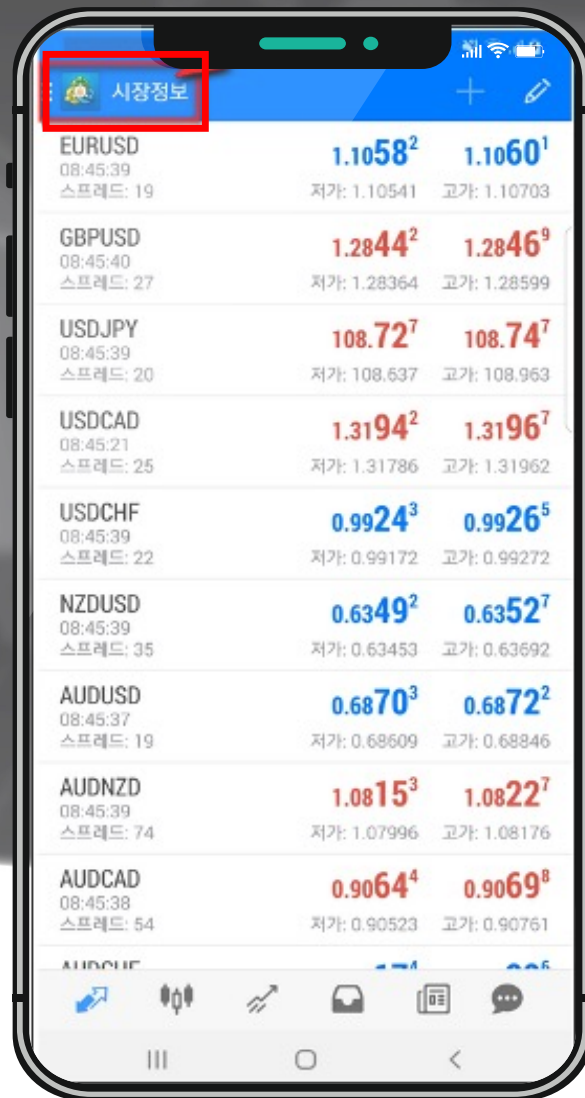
시장정보

EURUSD
08:45:39
스프레드: 19
$1.1058^2$ $1.1060^1$
저가: 1.10541 고가: 1.10703

GBPUSD
08:45:40
스프레드: 27
$1.2844^2$ $1.2846^9$
저가: 1.28364 고가: 1.28599

USDJPY
08:45:39
스프레드: 20
$108.72^7$ $108.74^7$
저가: 108.637 고가: 108.963

USDCAD
08:45:21
스프레드: 25
$1.3194^2$ $1.3196^7$
저가: 1.31786 고가: 1.31962

USDCHF
08:45:39
스프레드: 22
$0.9924^3$ $0.9926^5$
저가: 0.99172 고가: 0.99272

NZDUSD
08:45:39
스프레드: 35
$0.6349^2$ $0.6352^7$
저가: 0.63453 고가: 0.63692

AUDUSD
08:45:37
스프레드: 19
$0.6870^3$ $0.6872^2$
저가: 0.68609 고가: 0.68846

AUDNZD
08:45:39
스프레드: 74
$1.0815^3$ $1.0822^7$
저가: 1.07996 고가: 1.08176

AUDCAD
08:45:38
스프레드: 54
$0.9064^4$ $0.9069^8$
저가: 0.90523 고가: 0.90761

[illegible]